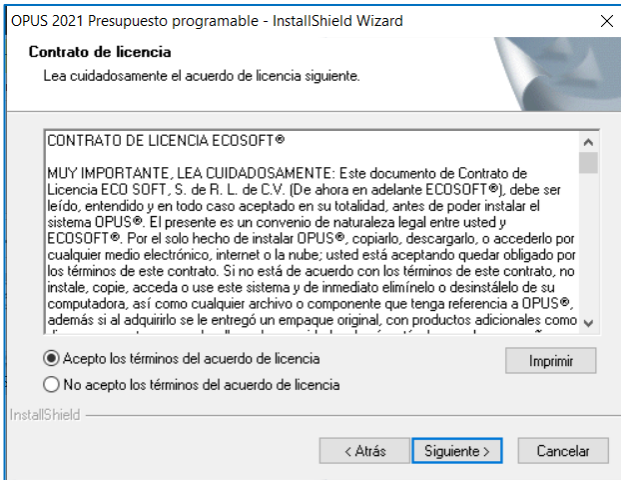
OPUS 2021 Presupuesto programable - InstallShield Wizard

Contrato de licencia

Lea cuidadosamente el acuerdo de licencia siguiente.

CONTRATO DE LICENCIA ECOSOFT®

MUY IMPORTANTE, LEA CUIDADOSAMENTE: Este documento de Contrato de Licencia ECO SOFT, S. de R. L. de C.V. (De ahora en adelante ECOSOFT®), debe ser leído, entendido y en todo caso aceptado en su totalidad, antes de poder instalar el sistema OPUS®. El presente es un convenio de naturaleza legal entre usted y ECOSOFT®. Por el solo hecho de instalar OPUS®, copiarlo, descargarlo, o accederlo por cualquier medio electrónico, internet o la nube; usted está aceptando quedar obligado por los términos de este contrato. Si no está de acuerdo con los términos de este contrato, no instale, copie, acceda o use este sistema y de inmediato elimínelo o desinstálelo de su computadora, así como cualquier archivo o componente que tenga referencia a OPUS®, además si al adquirirlo se le entregó un empaque original, con productos adicionales como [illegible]

Acepto los términos del acuerdo de licencia

No acepto los términos del acuerdo de licencia

Imprimir

InstallShield

< Atrás

Siguiente >

Cancelar